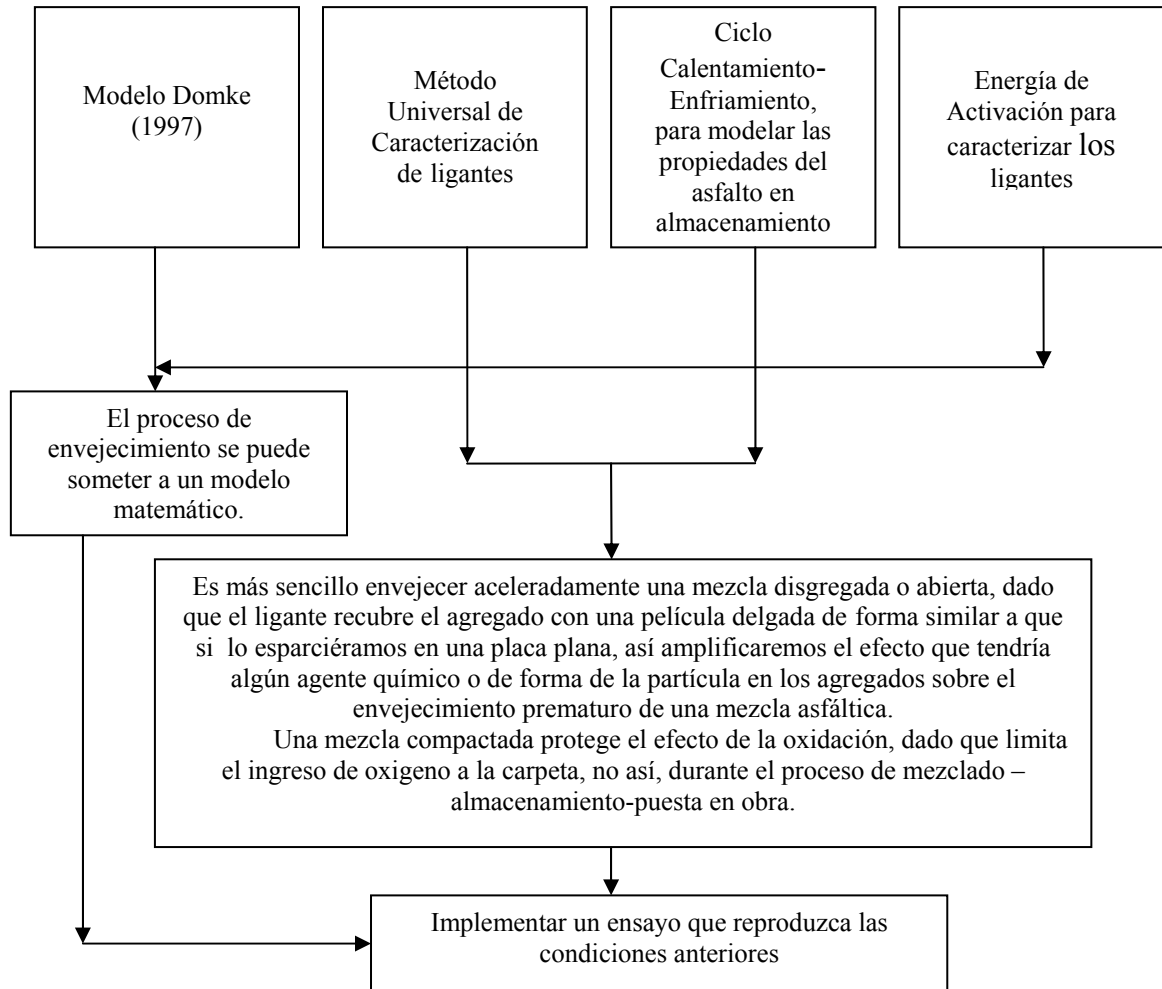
Modelo Domke (1997)

Método Universal de Caracterización de ligantes

Ciclo Calentamiento-Enfriamiento, para modelar las propiedades del asfalto en almacenamiento

Energía de Activación para caracterizar los ligantes

El proceso de envejecimiento se puede someter a un modelo matemático.

Es más sencillo envejecer aceleradamente una mezcla disgregada o abierta, dado que el ligante recubre el agregado con una película delgada de forma similar a que si lo esparciéramos en una placa plana, así amplificaremos el efecto que tendría algún agente químico o de forma de la partícula en los agregados sobre el envejecimiento prematuro de una mezcla asfáltica.

Una mezcla compactada protege el efecto de la oxidación, dado que limita el ingreso de oxigeno a la carpeta, no así, durante el proceso de mezclado – almacenamiento-puesta en obra.

Implementar un ensayo que reproduzca las condiciones anteriores